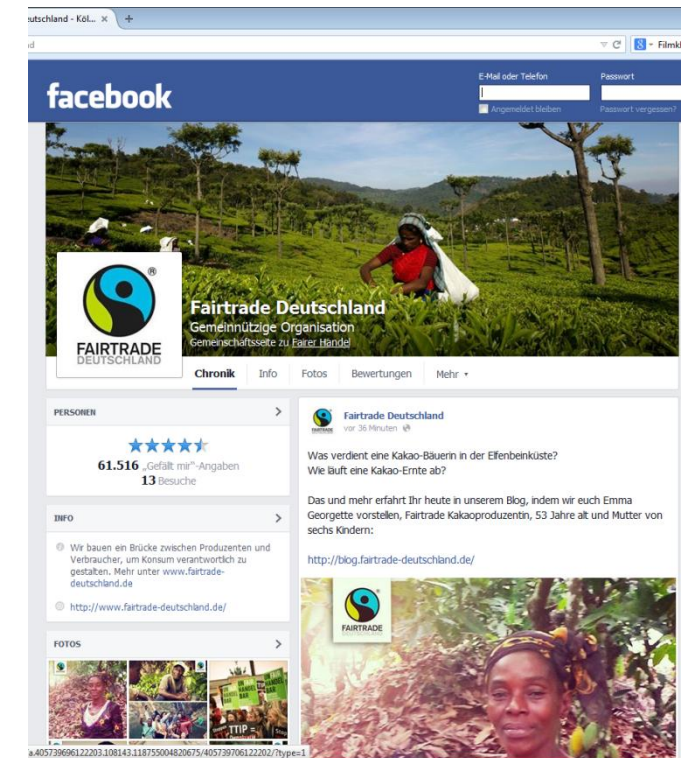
utschland - Köl... ×

d

Filmk

facebook

E-Mail oder Telefon

Passwort

Angemeldet bleiben

Passwort vergessen?

FAIRTRADE
DEUTSCHLAND

Fairtrade Deutschland
Gemeinnützige Organisation
Gemeinschaftsseite zu Fairer Handel

Chronik Info Fotos Bewertungen Mehr ▾

PERSONEN

61.516 „Gefällt mir"-Angaben
13 Besuche

INFO

Wir bauen ein Brücke zwischen Produzenten und Verbraucher, um Konsum verantwortlich zu gestalten. Mehr unter www.fairtrade-deutschland.de

http://www.fairtrade-deutschland.de/

FOTOS

TTIP

Fairtrade Deutschland
vor 36 Minuten

Was verdient eine Kakao-Bäuerin in der Elfenbeinküste?
Wie läuft eine Kakao-Ernte ab?

Das und mehr erfahrt Ihr heute in unserem Blog, indem wir euch Emma Georgette vorstellen, Fairtrade Kakaoproduzentin, 53 Jahre alt und Mutter von sechs Kindern:

http://blog.fairtrade-deutschland.de/

FAIRTRADE

a.405739696122203.108143.118755004820675/405739706122202/?type=1